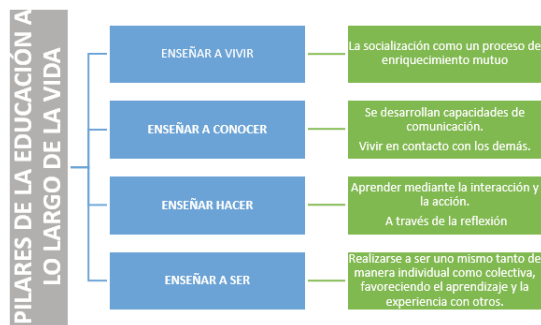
PILARES DE LA EDUCACIÓN A LO LARGO DE LA VIDA

ENSEÑAR A VIVIR

La socialización como un proceso de enriquecimiento mutuo

ENSEÑAR A CONOCER

Se desarrollan capacidades de comunicación.

Vivir en contacto con los demás.

ENSEÑAR HACER

Aprender mediante la interacción y la acción.

A través de la reflexión

ENSEÑAR A SER

Realizarse a ser uno mismo tanto de manera individual como colectiva, favoreciendo el aprendizaje y la experiencia con otros.